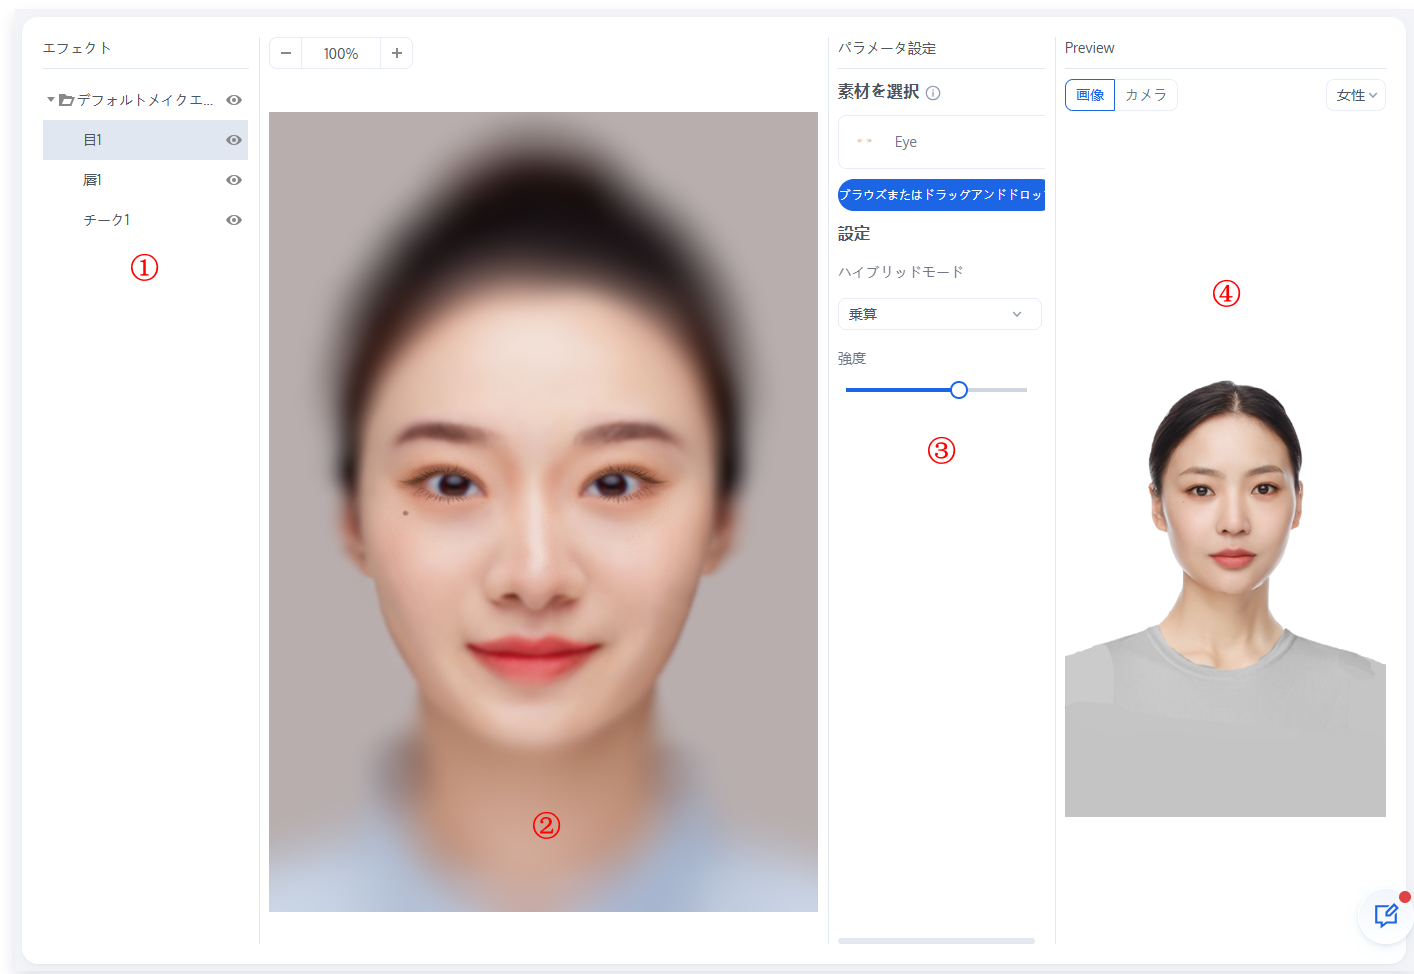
エフェクト

デフォルトメイクエ...

目1

眉1

チーク1

①

− 100% +

②

パラメータ設定

素材を選択

Eye

ブラウズまたはドラッグアンドドロッ

設定

ハイブリッドモード

乗算

強度

③

Preview

画像 カメラ

女性

④